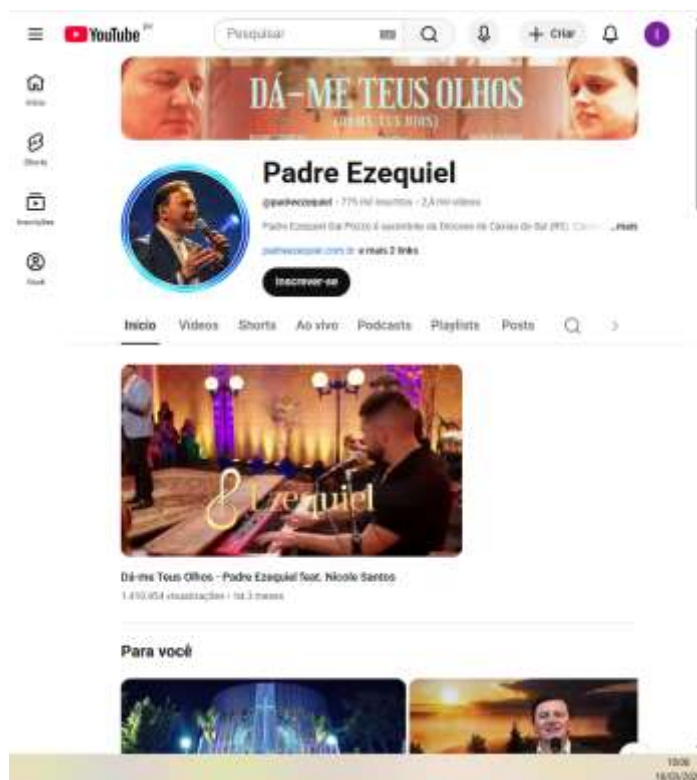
YouTube BR

Pesquisar

+ Criar

Início

Shorts

Inscrições

Você

DÁ-ME TEUS OLHOS

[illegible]

Padre Ezequiel

@padreezequiel · 775 mil inscritos · 2,4 mil vídeos

Padre Ezequiel Dal Pozzo é sacerdote da Diocese de Caxias do Sul (RS). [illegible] ...mais

padreezequiel.com.br e mais 2 links

Inscrever-se

Início Vídeos Shorts Ao vivo Podcasts Playlists Posts

Ezequiel

Dá-me Teus Olhos - Padre Ezequiel feat. Nicole Santos

1.410.654 visualizações · há 3 meses

Para você

10:06
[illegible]